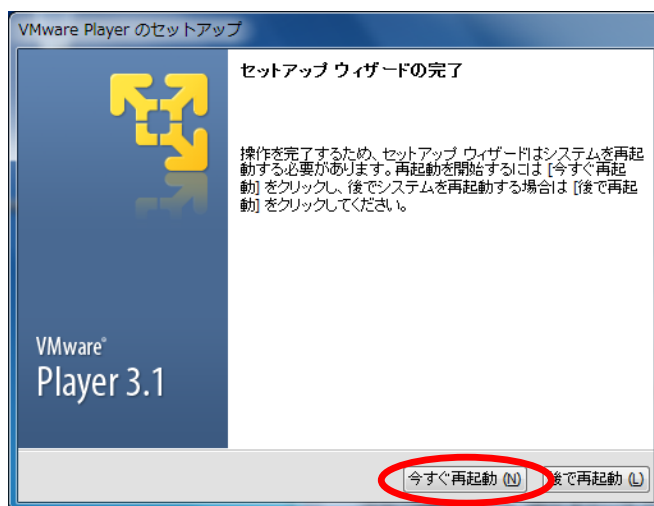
VMware Player のセットアップ

セットアップ ウィザードの完了

操作を完了するため、セットアップ ウィザードはシステムを再起動する必要があります。再起動を開始するには [今すぐ再起動] をクリックし、後でシステムを再起動する場合は [後で再起動] をクリックしてください。

VMware®
Player 3.1

今すぐ再起動 (N)
後で再起動 (L)